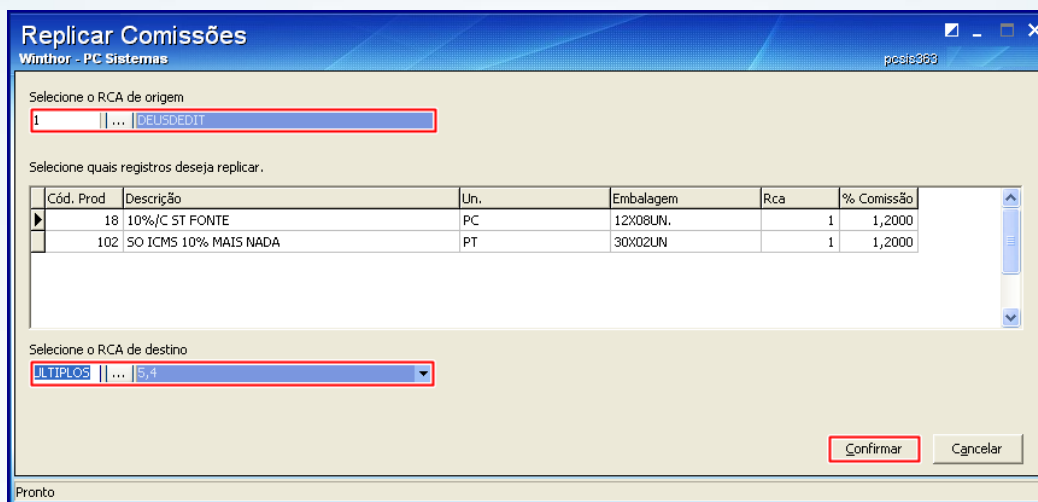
Replicar Comissões
Winthor - PC Sistemas
pcsis363

Selecione o RCA de origem
1 ... DEUSDEDIT

Selecione quais registros deseja replicar.

| Cód. Prod | Descrição | Un. | Embalagem | Rca | % Comissão |
|---|---|---|---|---|---|
| 18 | 10%/C ST FONTE | PC | 12X08UN. | 1 | 1,2000 |
| 102 | SO ICMS 10% MAIS NADA | PT | 30X02UN | 1 | 1,2000 |

Selecione o RCA de destino
JLTIPLOS ... 5,4

Confirmar
Cancelar

Pronto